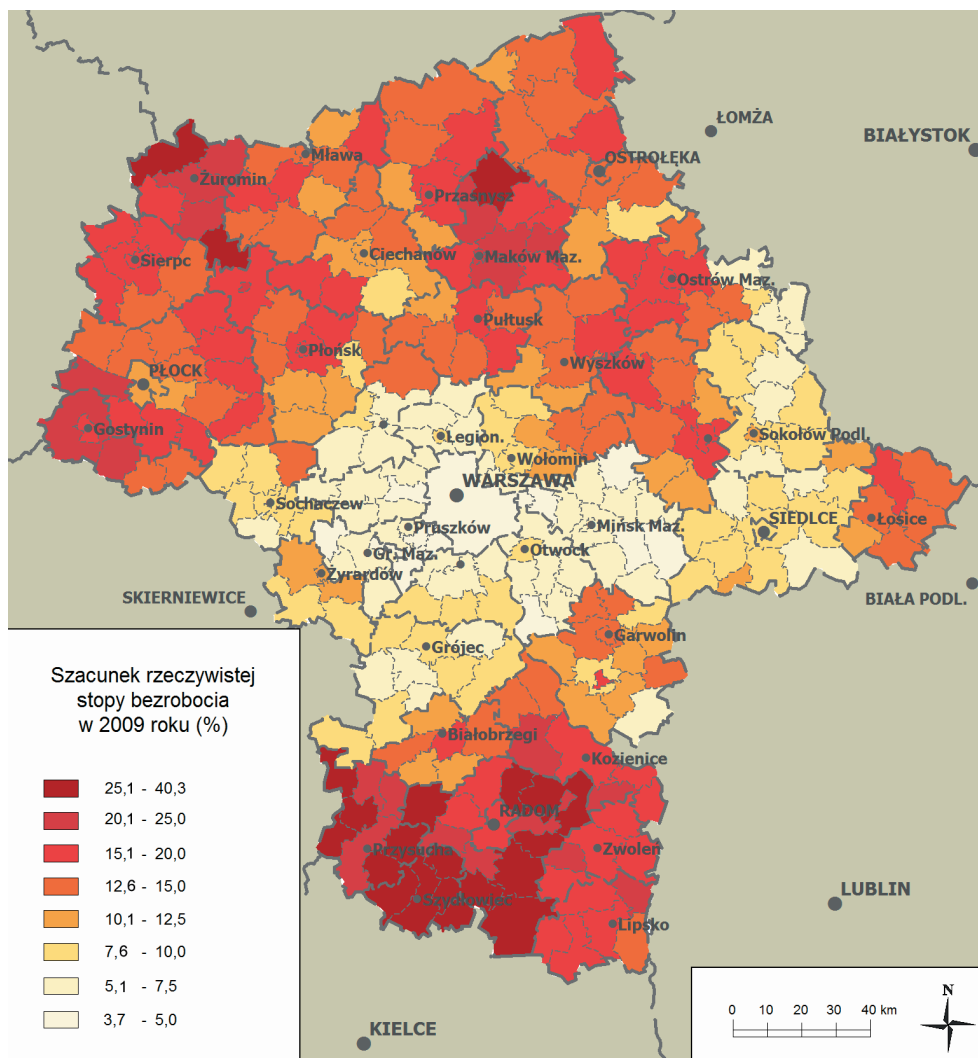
ŁOMŻA
BIAŁYSTOK
Mława
Żuromin
OSTROŁĘKA
Przasnysz
Ciechanów
Maków Maz.
Sierpc
Ostrów Maz.
Pułtusk
Płońsk
Wyszków
PŁOCK
Gostynin
Legion.
Sokołów Podl.
Wołomin
WARSZAWA
Sochaczew
Pruszków
Mińsk Maz.
SIEDLCE
Łosice
Gr. Maz.
Otwock
Żyrardów
SKIERNIEWICE
BIAŁA PODL.
Garwolin
Grójec
Białobrzegi
Kozienice
RADOM
Przysucha
Zwoleń
Szydłowiec
LUBLIN
Lipsko
KIELCE

Szacunek rzeczywistej stopy bezrobocia w 2009 roku (%)

25,1 - 40,3
20,1 - 25,0
15,1 - 20,0
12,6 - 15,0
10,1 - 12,5
7,6 - 10,0
5,1 - 7,5
3,7 - 5,0

0 10 20 30 40 km
N